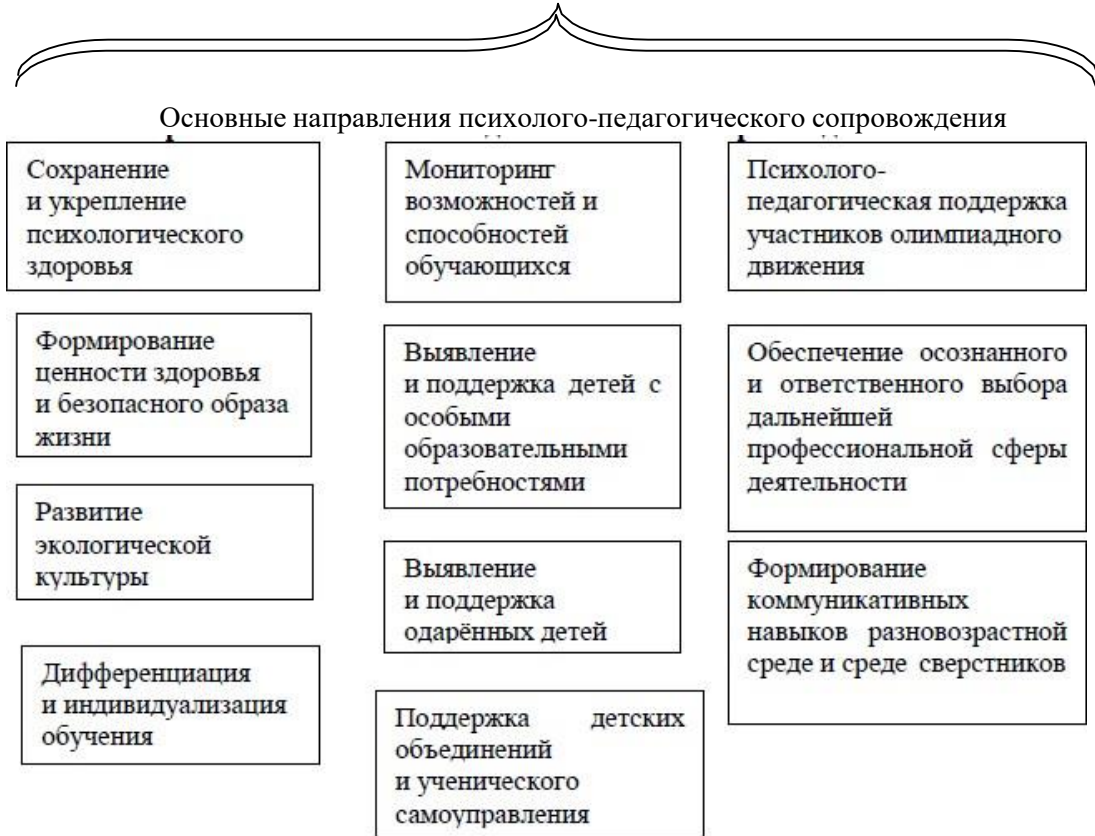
Основные направления психолого-педагогического сопровождения

Сохранение и укрепление психологического здоровья

Формирование ценности здоровья и безопасного образа жизни

Развитие экологической культуры

Дифференциация и индивидуализация обучения

Мониторинг возможностей и способностей обучающихся

Выявление и поддержка детей с особыми образовательными потребностями

Выявление и поддержка одарённых детей

Поддержка детских объединений и ученического самоуправления

Психолого-педагогическая поддержка участников олимпиадного движения

Обеспечение осознанного и ответственного выбора дальнейшей профессиональной сферы деятельности

Формирование коммуникативных навыков разновозрастной среде и среде сверстников